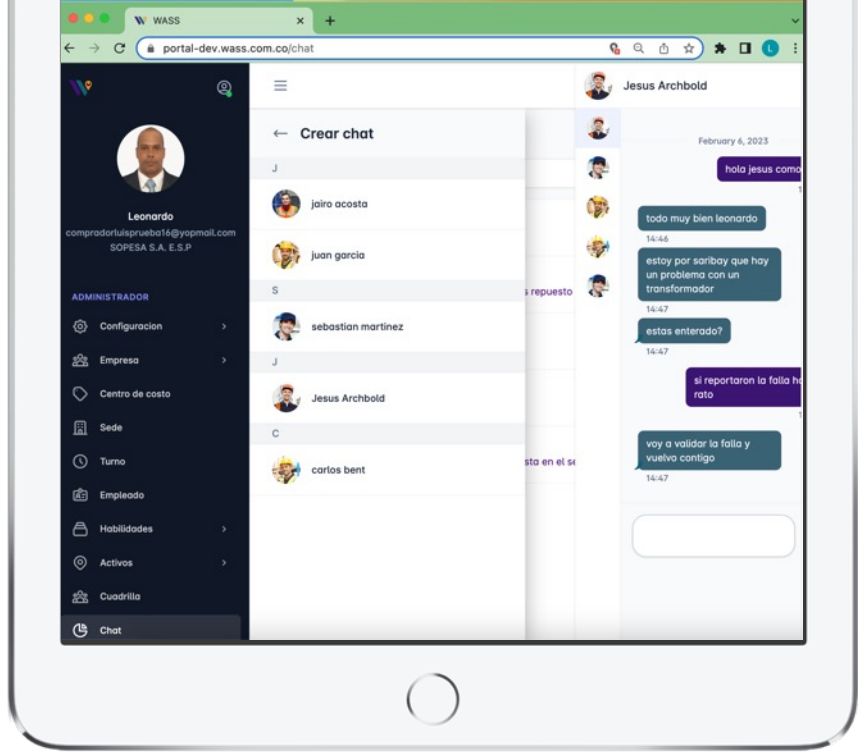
WASS
portal-dev.wass.com.co/chat
L

Leonardo
compradorluisprueba16@yopmail.com
SOPESA S.A. E.S.P

ADMINISTRADOR
Configuracion
Empresa
Centro de costo
Sede
Turno
Empleado
Habilidades
Activos
Cuadrilla
Chat

← Crear chat
J
jairo acosta
juan garcia
S
sebastian martinez
J
Jesus Archbold
C
carlos bent

s repuesto
sta en el se

Jesus Archbold
February 6, 2023
hola jesus como
todo muy bien leonardo
14:46
estoy por saribay que hay un problema con un transformador
14:47
estas enterado?
14:47
si reportaron la falla h rato
voy a validar la falla y vuelvo contigo
14:47